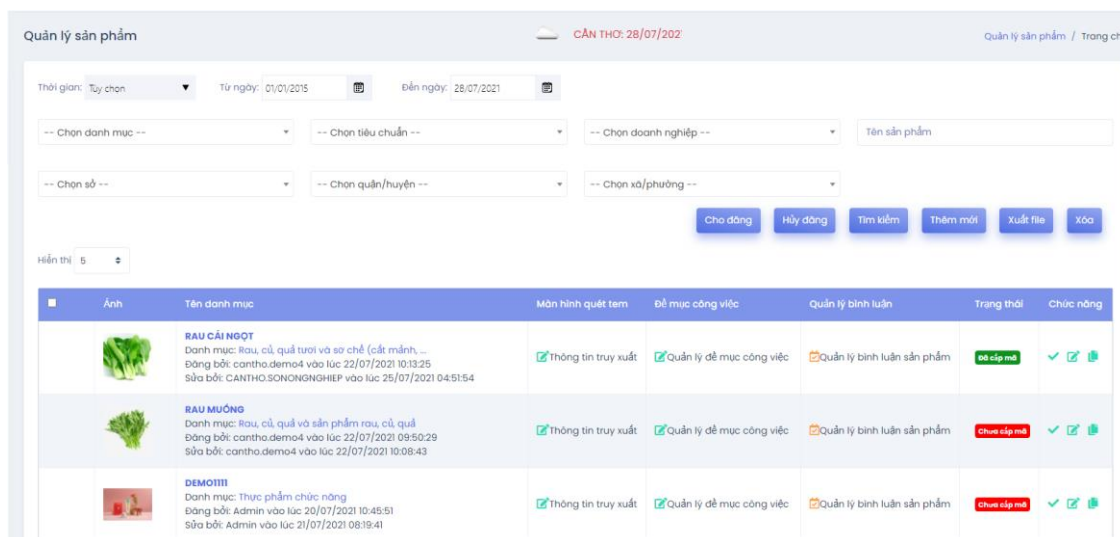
Quản lý sản phẩm

CẦN THƠ: 28/07/202

Quản lý sản phẩm / Trang ch

Thời gian: Tùy chọn

Từ ngày: 01/01/2015

Đến ngày: 28/07/2021

-- Chọn danh mục --

-- Chọn tiêu chuẩn --

-- Chọn doanh nghiệp --

Tên sản phẩm

-- Chọn sở --

-- Chọn quận/huyện --

-- Chọn xã/phường --

Cho đăng

Hủy đăng

Tìm kiếm

Thêm mới

Xuất file

Xóa

Hiển thị 5

| | Ảnh | Tên danh mục | Màn hình quét tem | Đề mục công việc | Quản lý bình luận | Trạng thái | Chức năng |
|---|---|---|---|---|---|---|---|
| | | RAU CẢI NGỌT<br>Danh mục: Rau, củ, quả tươi và sơ chế (cắt mảnh, ...<br>Đăng bởi: cantho.demo4 vào lúc 22/07/2021 10:13:25<br>Sửa bởi: CANTHO.SONONGNGHIEP vào lúc 25/07/2021 04:51:54 | Thông tin truy xuất | Quản lý đề mục công việc | Quản lý bình luận sản phẩm | Đã cấp mã | |
| | | RAU MUỐNG<br>Danh mục: Rau, củ, quả và sản phẩm rau, củ, quả<br>Đăng bởi: cantho.demo4 vào lúc 22/07/2021 09:50:29<br>Sửa bởi: cantho.demo4 vào lúc 22/07/2021 10:08:43 | Thông tin truy xuất | Quản lý đề mục công việc | Quản lý bình luận sản phẩm | Chưa cấp mã | |
| | | DEMO1111<br>Danh mục: Thực phẩm chức năng<br>Đăng bởi: Admin vào lúc 20/07/2021 10:45:51<br>Sửa bởi: Admin vào lúc 21/07/2021 08:19:41 | Thông tin truy xuất | Quản lý đề mục công việc | Quản lý bình luận sản phẩm | Chưa cấp mã | |